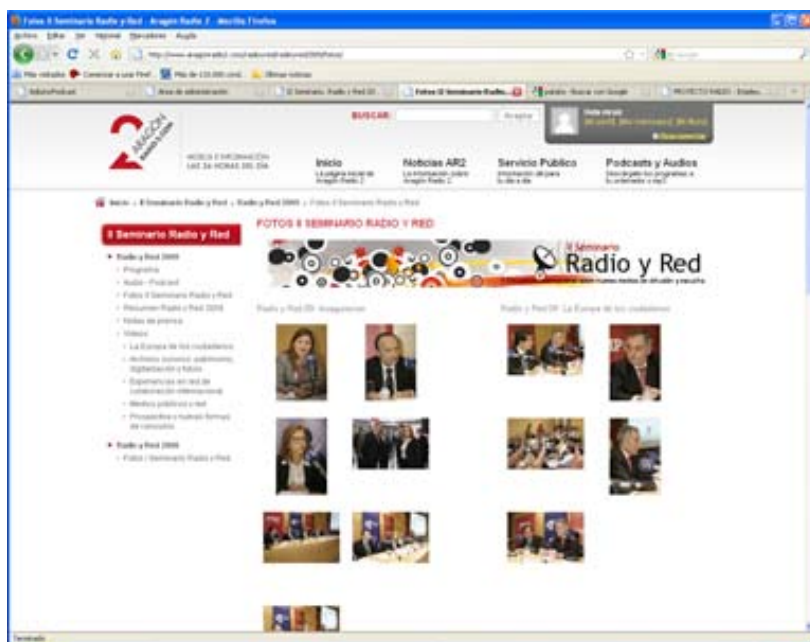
Fotos II Seminario Radio y Red - Aragón Radio 2 - Mozilla Firefox

Archivo Editar Ver Historial Marcadores Ayuda

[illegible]

Más visitados Comenzar a usar Firef... Más de 110.000 cond... Últimas noticias

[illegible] | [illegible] | II Seminario Radio y Red 20... | Fotos II Seminario Radio... | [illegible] - Buscar con Google | PROYECTO RADIO - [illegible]

ARAGÓN RADIO 2

MÚSICA E INFORMACIÓN LAS 24 HORAS DEL DÍA

BUSCAR: Acepta

Inicio
La página inicial de Aragón Radio 2

Noticias AR2
La información sobre Aragón Radio 2

Servicio Público
Información útil para tu día a día

Podcasts y Audios
Descárgate los programas a tu ordenador o mp3

Inicio › II Seminario Radio y Red › Radio y Red 2009 › Fotos II Seminario Radio y Red

II Seminario Radio y Red

Radio y Red 2009
Programa
Audio - Podcast
Fotos II Seminario Radio y Red
Resumen Radio y Red 2009
Notas de prensa
Vídeos
La Europa de los ciudadanos
Archivos sonoros: patrimonio, digitalización y futuro
Experiencias en red de colaboración internacional
Medios públicos y red
Prospectiva y nuevas formas de consumo

Radio y Red 2008
Fotos I Seminario Radio y Red

FOTOS II SEMINARIO RADIO Y RED

II Seminario Radio y Red

Radio y Red 09: Inauguración

Radio y Red 09: La Europa de los ciudadanos

Terminado